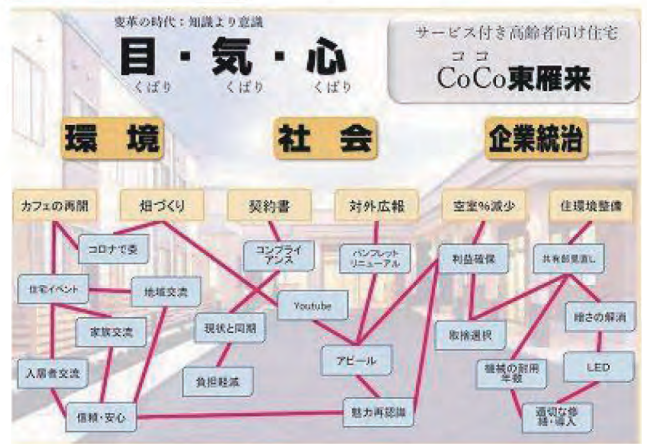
変革の時代：知識より意識

目・気・心
くばり くばり くばり

サービス付き高齢者向け住宅
ココ
CoCo東雁来

環境

社会

企業統治

カフェの再開

畑づくり

契約書

対外広報

空室%減少

住環境整備

コロナで委

コンプライアンス

パンフレットリニューアル

利益確保

共有部見直し

住宅イベント

地域交流

Youtube

家族交流

現状と同期

取捨選択

暗さの解消

アピール

入居者交流

負担軽減

機械の耐用年数

LED

信頼・安心

魅力再認識

適切な修繕・導入